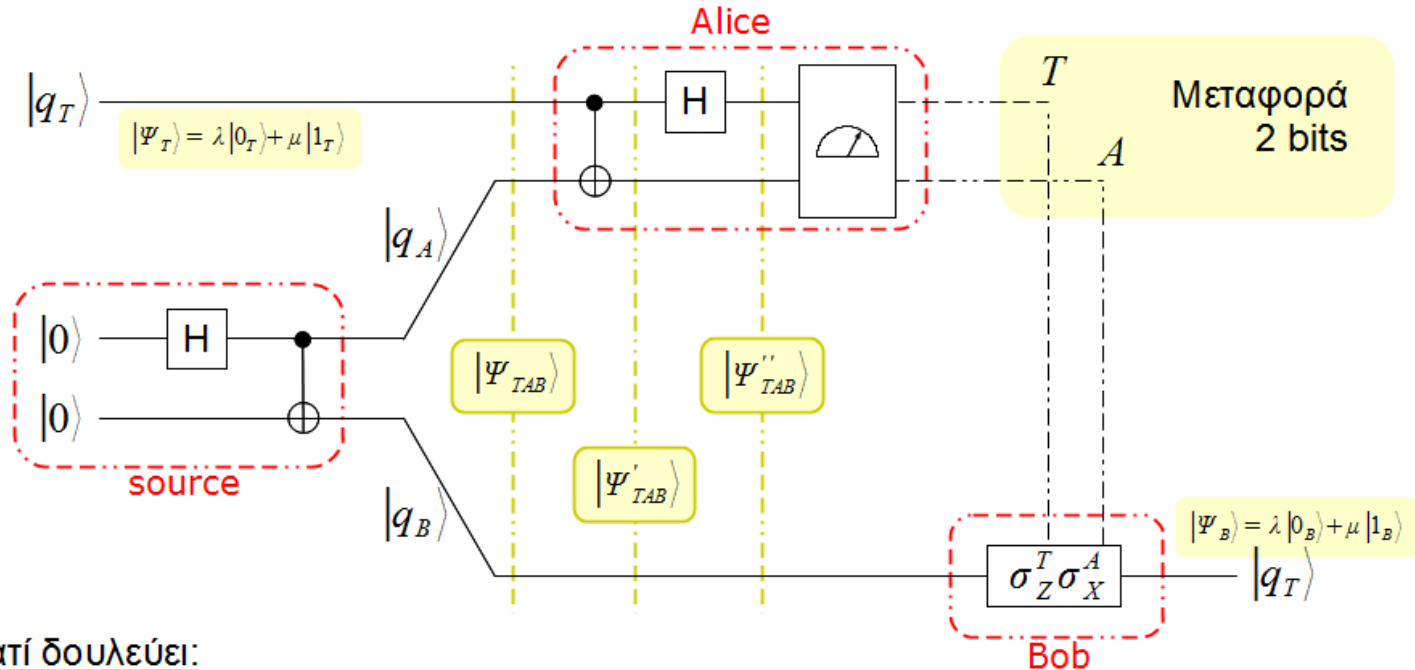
Alice

$\left|q_T\right\rangle$

$\left|\Psi_T\right\rangle = \lambda\left|0_T\right\rangle + \mu\left|1_T\right\rangle$

H

T

A

Μεταφορά 2 bits

$\left|q_A\right\rangle$

$\left|0\right\rangle$

H

$\left|0\right\rangle$

source

$\left|\Psi_{TAB}\right\rangle$

$\left|\Psi'_{TAB}\right\rangle$

$\left|\Psi''_{TAB}\right\rangle$

$\left|q_B\right\rangle$

$\sigma_Z^T\sigma_X^A$

$\left|\Psi_B\right\rangle = \lambda\left|0_B\right\rangle + \mu\left|1_B\right\rangle$

$\left|q_T\right\rangle$

Bob

ατί δουλεύει: